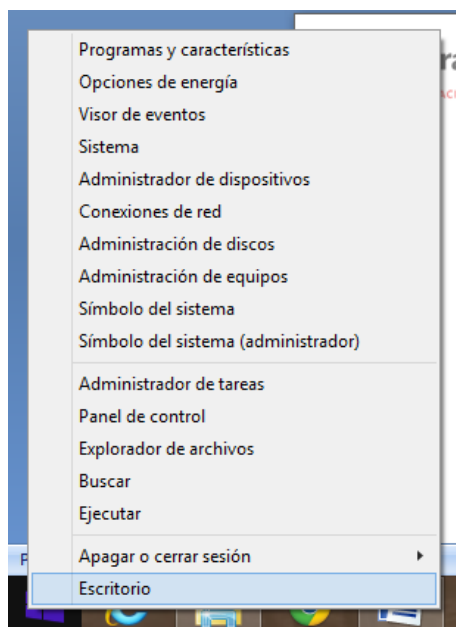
Programas y características
Opciones de energía
Visor de eventos
Sistema
Administrador de dispositivos
Conexiones de red
Administración de discos
Administración de equipos
Símbolo del sistema
Símbolo del sistema (administrador)

Administrador de tareas
Panel de control
Explorador de archivos
Buscar
Ejecutar

Apagar o cerrar sesión
Escritorio